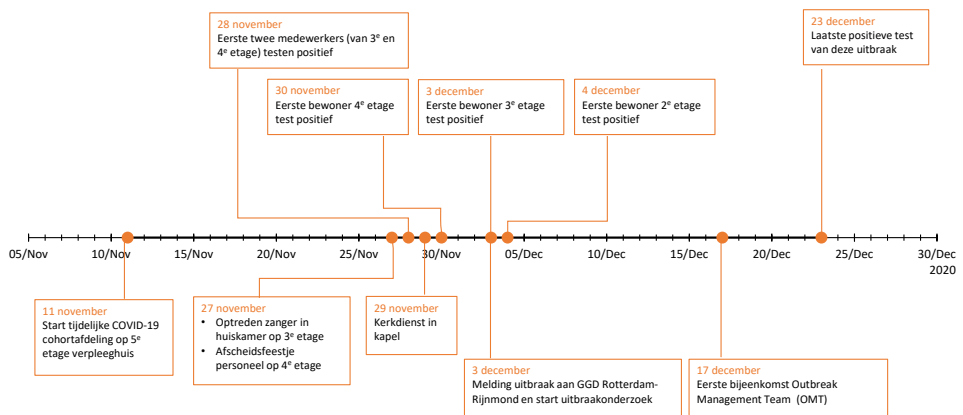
28 november
Eerste twee medewerkers (van 3$^e$ en 4$^e$ etage) testen positief

23 december
Laatste positieve test van deze uitbraak

30 november
Eerste bewoner 4$^e$ etage test positief

3 december
Eerste bewoner 3$^e$ etage test positief

4 december
Eerste bewoner 2$^e$ etage test positief

05/Nov 10/Nov 15/Nov 20/Nov 25/Nov 30/Nov 05/Dec 10/Dec 15/Dec 20/Dec 25/Dec 30/Dec 2020

11 november
Start tijdelijke COVID-19 cohortafdeling op 5$^e$ etage verpleeghuis

27 november
• Optreden zanger in huiskamer op 3$^e$ etage
• Afscheidsfeestje personeel op 4$^e$ etage

29 november
Kerkdienst in kapel

3 december
Melding uitbraak aan GGD Rotterdam-Rijnmond en start uitbraakonderzoek

17 december
Eerste bijeenkomst Outbreak Management Team (OMT)